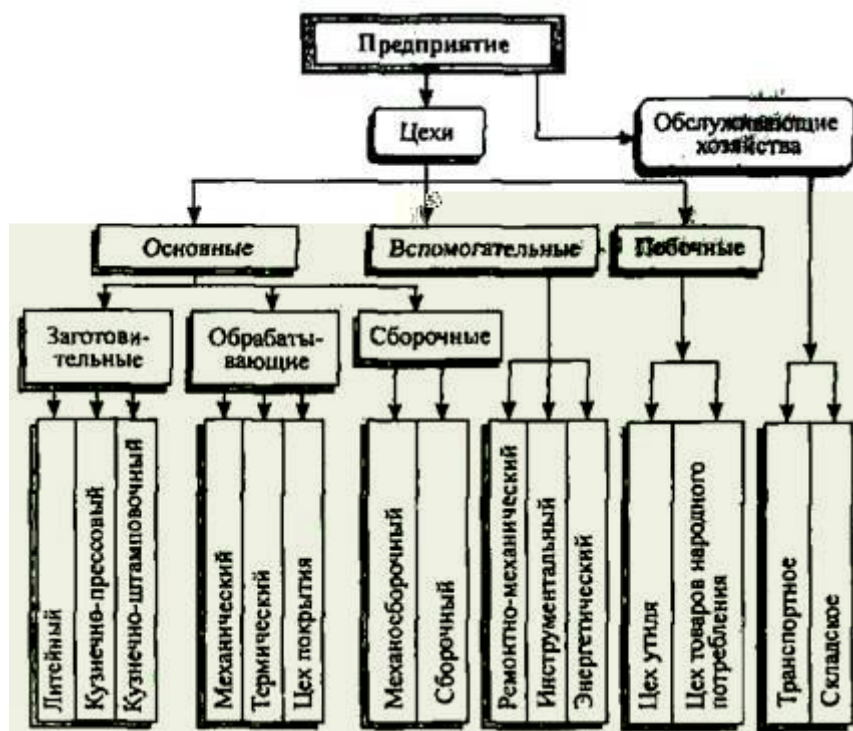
Предприятие

Цехи

Обслуживающие хозяйства

Основные

Вспомогательные

Побочные

Заготовительные

Обрабатывающие

Сборочные

Литейный

Кузнечно-прессовый

Кузнечно-штамповочный

Механический

Термический

Цех покрытия

Механосборочный

Сборочный

Ремонтно-механический

Инструментальный

Энергетический

Цех утиля

Цех товаров народного потребления

Транспортное

Складское